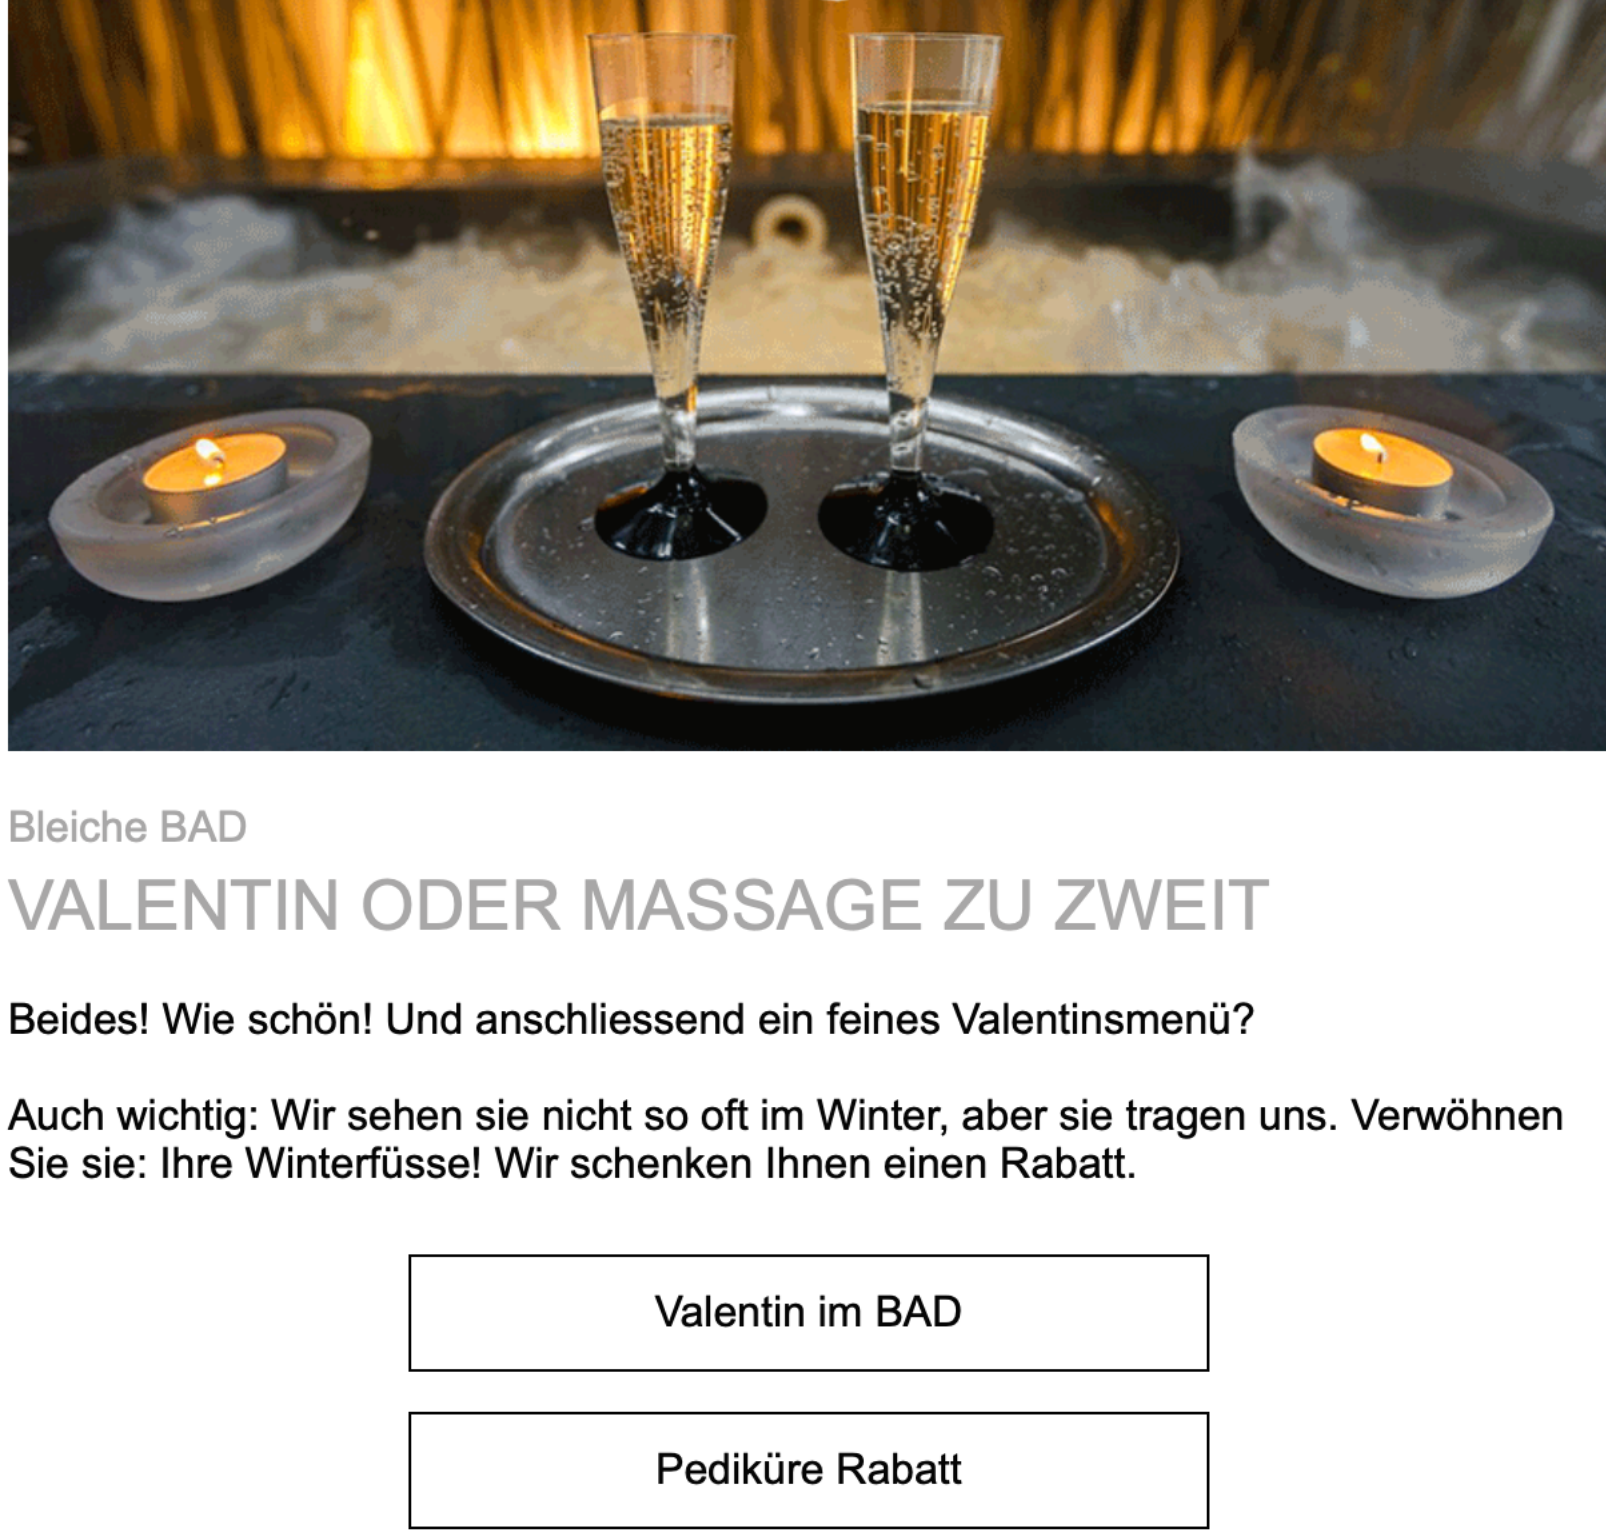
Bleiche BAD

VALENTIN ODER MASSAGE ZU ZWEIT

Beides! Wie schön! Und anschliessend ein feines Valentinsmenü?

Auch wichtig: Wir sehen sie nicht so oft im Winter, aber sie tragen uns. Verwöhnen Sie sie: Ihre Winterfüsse! Wir schenken Ihnen einen Rabatt.

Valentin im BAD

Pediküre Rabatt